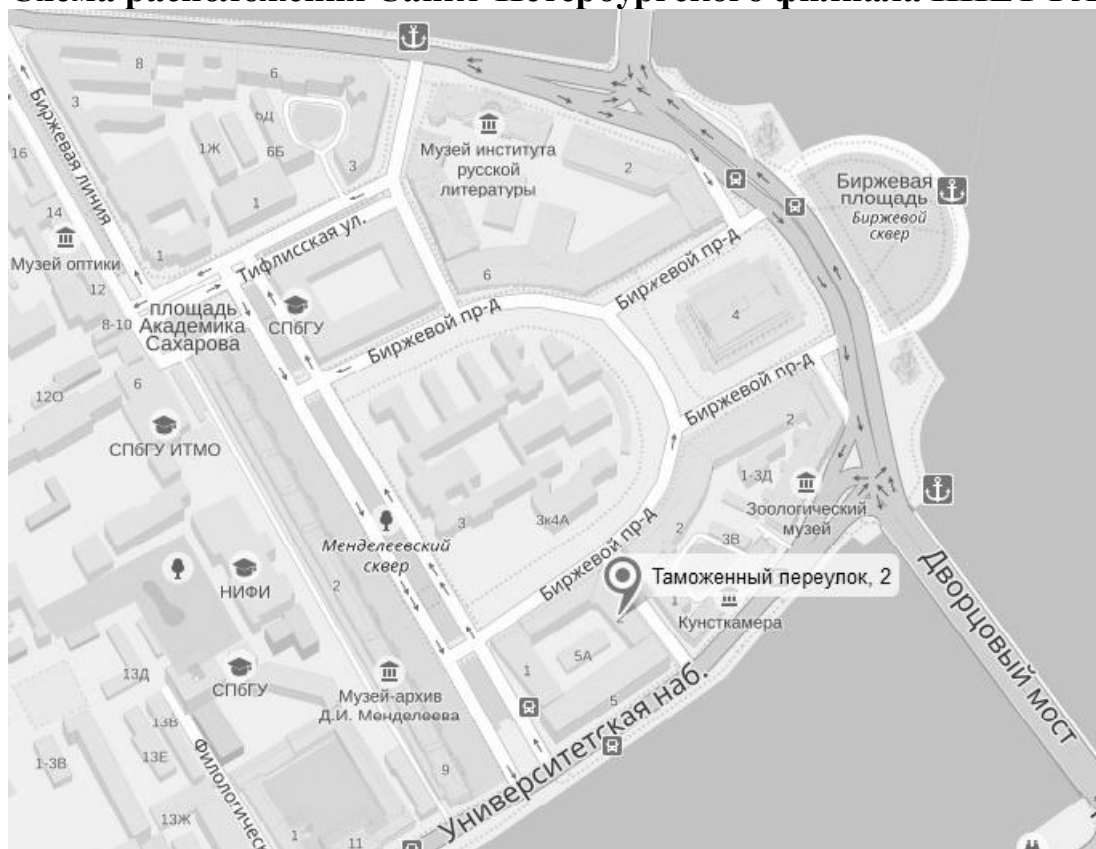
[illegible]

8
6
3
6Д
Биржевая линия
Музей института русской литературы
16
1Ж
6Б
3
2
1
Биржевая площадь
Биржевой сквер
14
Музей оптики
1
Тифлисская ул.
6
Биржевой пр-д
12
площадь Академика Сахарова
СПбГУ
8-10
4
Биржевой пр-д
6
12О
Биржевой пр-д
СПбГУ ИТМО
2
1-3Д
Зоологический музей
3
3к4А
Менделеевский сквер
НИФИ
Биржевой пр-д
2
3В
Таможенный переулок, 2
2
1
Кунсткамера
Дворцовый мост
13Д
СПбГУ
1
5А
Музей-архив Д.И. Менделеева
13В
5
Университетская наб.
1-3В
13Е
Филологичес
9
13Ж
1
11